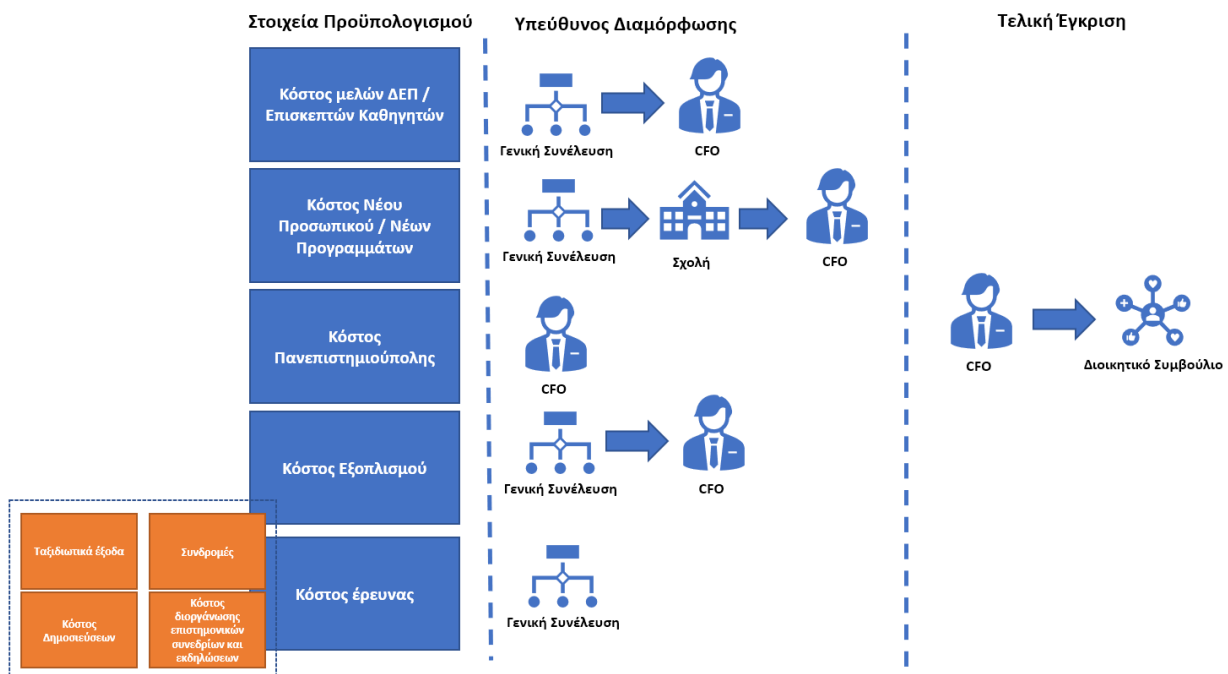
Στοιχεία Προϋπολογισμού

Υπεύθυνος Διαμόρφωσης

Τελική Έγκριση

Κόστος μελών ΔΕΠ / Επισκεπτών Καθηγητών

Γενική Συνέλευση

CFO

Κόστος Νέου Προσωπικού / Νέων Προγραμμάτων

Γενική Συνέλευση

Σχολή

CFO

Κόστος Πανεπιστημιούπολης

CFO

CFO

Διοικητικό Συμβούλιο

Κόστος Εξοπλισμού

Γενική Συνέλευση

CFO

Ταξιδιωτικά έξοδα

Συνδρομές

Κόστος Δημοσιεύσεων

Κόστος διοργάνωσης επιστημονικών συνεδρίων και εκδηλώσεων

Κόστος έρευνας

Γενική Συνέλευση